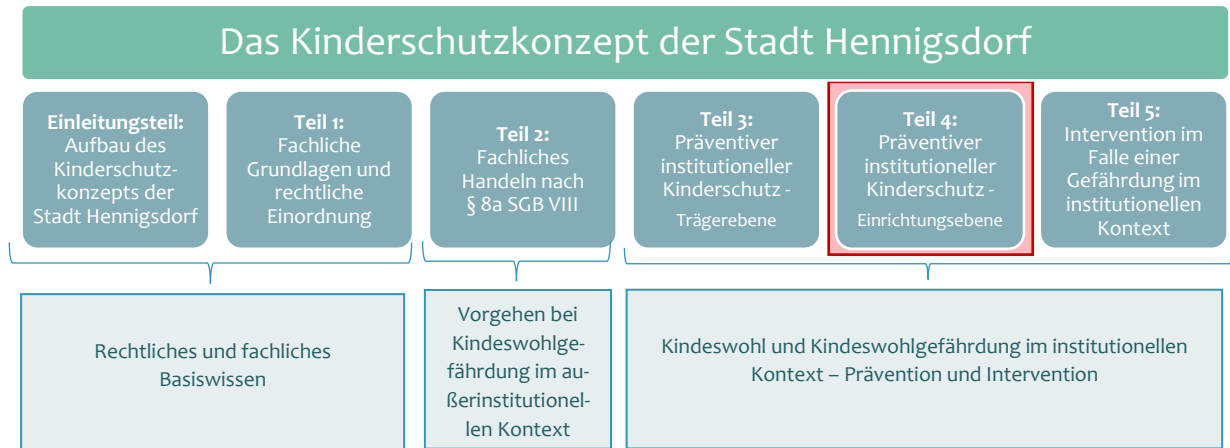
Das Kinderschutzkonzept der Stadt Hennigsdorf

**Einleitungsteil:** Aufbau des Kinderschutzkonzepts der Stadt Hennigsdorf

**Teil 1:** Fachliche Grundlagen und rechtliche Einordnung

**Teil 2:** Fachliches Handeln nach § 8a SGB VIII

**Teil 3:** Präventiver institutioneller Kinderschutz - Trägerebene

**Teil 4:** Präventiver institutioneller Kinderschutz - Einrichtungsebene

**Teil 5:** Intervention im Falle einer Gefährdung im institutionellen Kontext

Rechtliches und fachliches Basiswissen

Vorgehen bei Kindeswohlgefährdung im außerinstitutionellen Kontext

Kindeswohl und Kindeswohlgefährdung im institutionellen Kontext – Prävention und Intervention